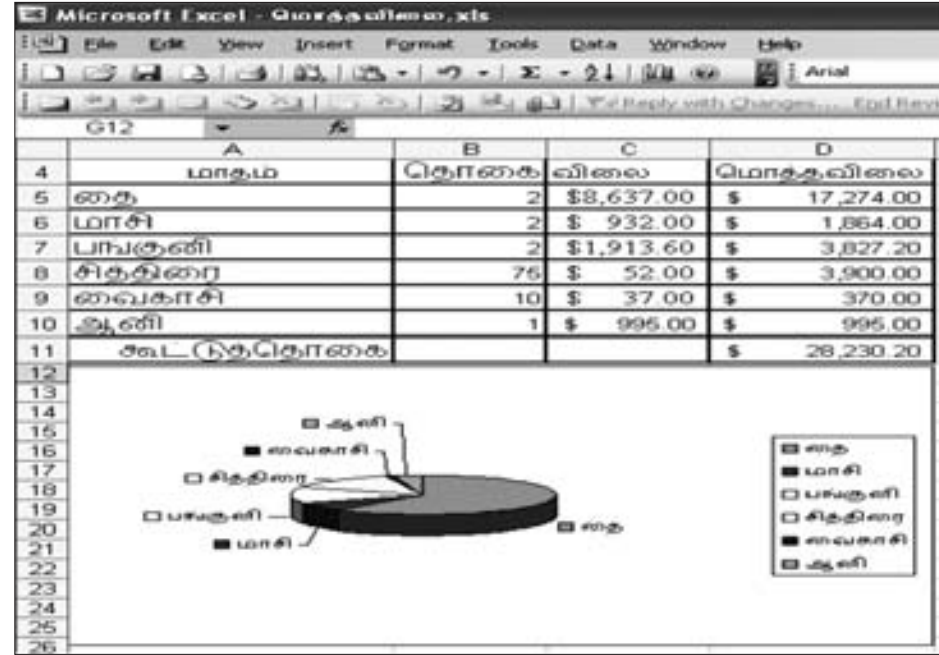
Microsoft Excel - மொத்தவிலை.xls

File Edit View Insert Format Tools Data Window Help

Arial

Reply with Changes... End Review

G12

|  | A | B | C | D |
|---|---|---|---|---|
| 4 | மாதம் | தொகை | விலை | மொத்தவிலை |
| 5 | தை | 2 | \$8,637.00 | \$ 17,274.00 |
| 6 | மாசி | 2 | \$ 932.00 | \$ 1,864.00 |
| 7 | பங்குனி | 2 | \$1,913.60 | \$ 3,827.20 |
| 8 | சித்திரை | 75 | \$ 52.00 | \$ 3,900.00 |
| 9 | வைகாசி | 10 | \$ 37.00 | \$ 370.00 |
| 10 | ஆனி | 1 | \$ 995.00 | \$ 995.00 |
| 11 | கூட்டுத்தொகை |  |  | \$ 28,230.20 |

12
13
14
15
16
17
18
19
20
21
22
23
24
25
26

ஆனி
வைகாசி
சித்திரை
பங்குனி
மாசி
தை

தை
மாசி
பங்குனி
சித்திரை
வைகாசி
ஆனி